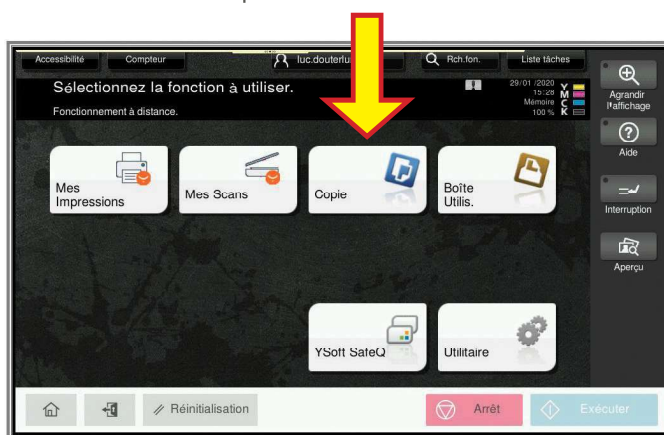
Accessibilité
Compteur
luc.douterlu
Rch.fon.
Liste tâches

Sélectionnez la fonction à utiliser.
Fonctionnement à distance.
29/01 /2020
15:28
Mémoire
100 %
Y
M
C
K

Agrandir l'affichage
Aide
Interruption
Aperçu

Mes Impressions
Mes Scans
Copie
Boîte Utilis.

YSoft SafeQ
Utilitaire

Réinitialisation
Arrêt
Exécuter